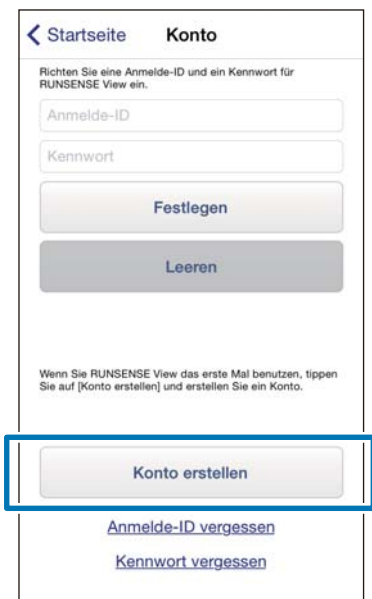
Startseite Konto

Richten Sie eine Anmelde-ID und ein Kennwort für RUNSENSE View ein.

Anmelde-ID

Kennwort

Festlegen

Leeren

Wenn Sie RUNSENSE View das erste Mal benutzen, tippen Sie auf [Konto erstellen] und erstellen Sie ein Konto.

Konto erstellen

Anmelde-ID vergessen

Kennwort vergessen